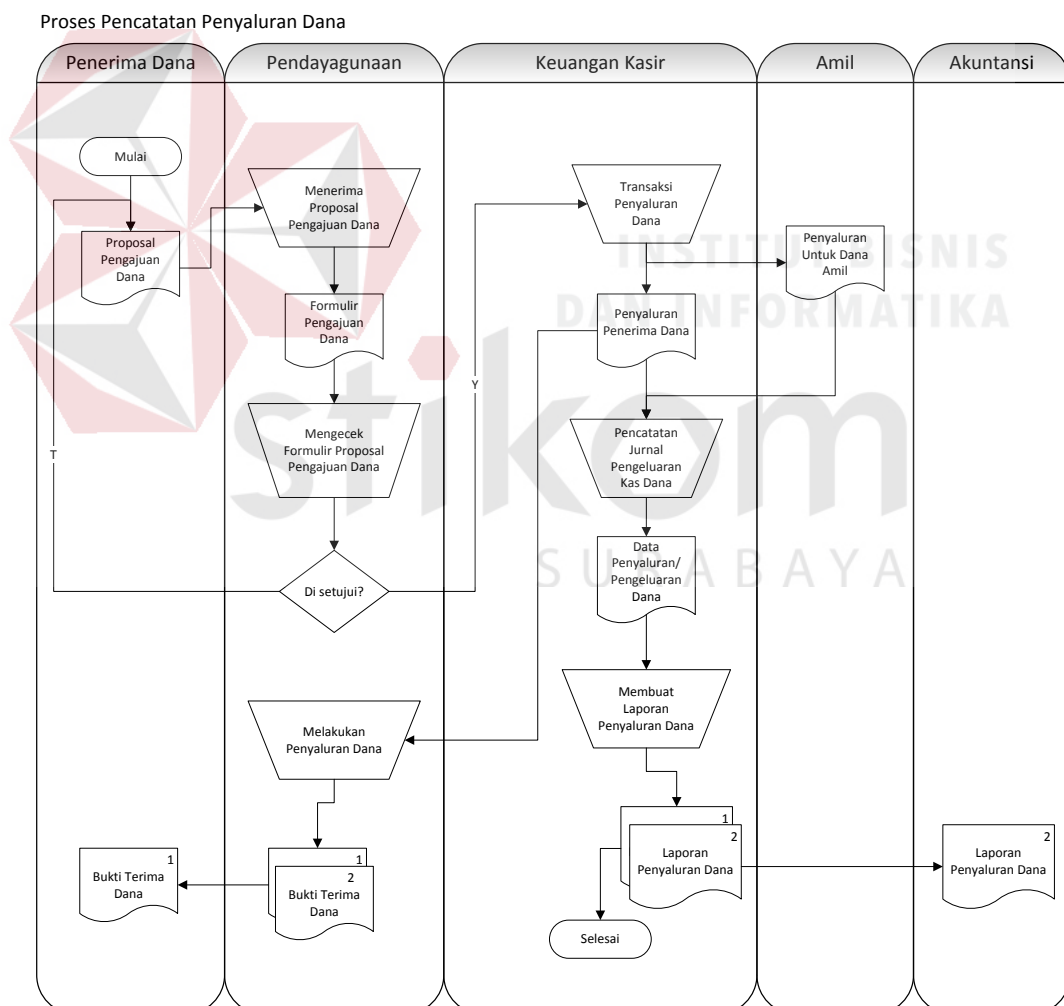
Proses Pencatatan Penyaluran Dana

Penerima Dana

Pendayagunaan

Keuangan Kasir

Amil

Akuntansi

Mulai

Proposal Pengajuan Dana

Menerima Proposal Pengajuan Dana

Formulir Pengajuan Dana

Mengecek Formulir Proposal Pengajuan Dana

Di setujui?

T

Y

Transaksi Penyaluran Dana

Penyaluran Untuk Dana Amil

Penyaluran Penerima Dana

Pencatatan Jurnal Pengeluaran Kas Dana

Data Penyaluran/ Pengeluaran Dana

Membuat Laporan Penyaluran Dana

Melakukan Penyaluran Dana

1

2

Bukti Terima Dana

1

Bukti Terima Dana

1

2

Laporan Penyaluran Dana

Selesai

2

Laporan Penyaluran Dana

INSTITUT BISNIS DAN INFORMATIKA

stikom

SURABAYA